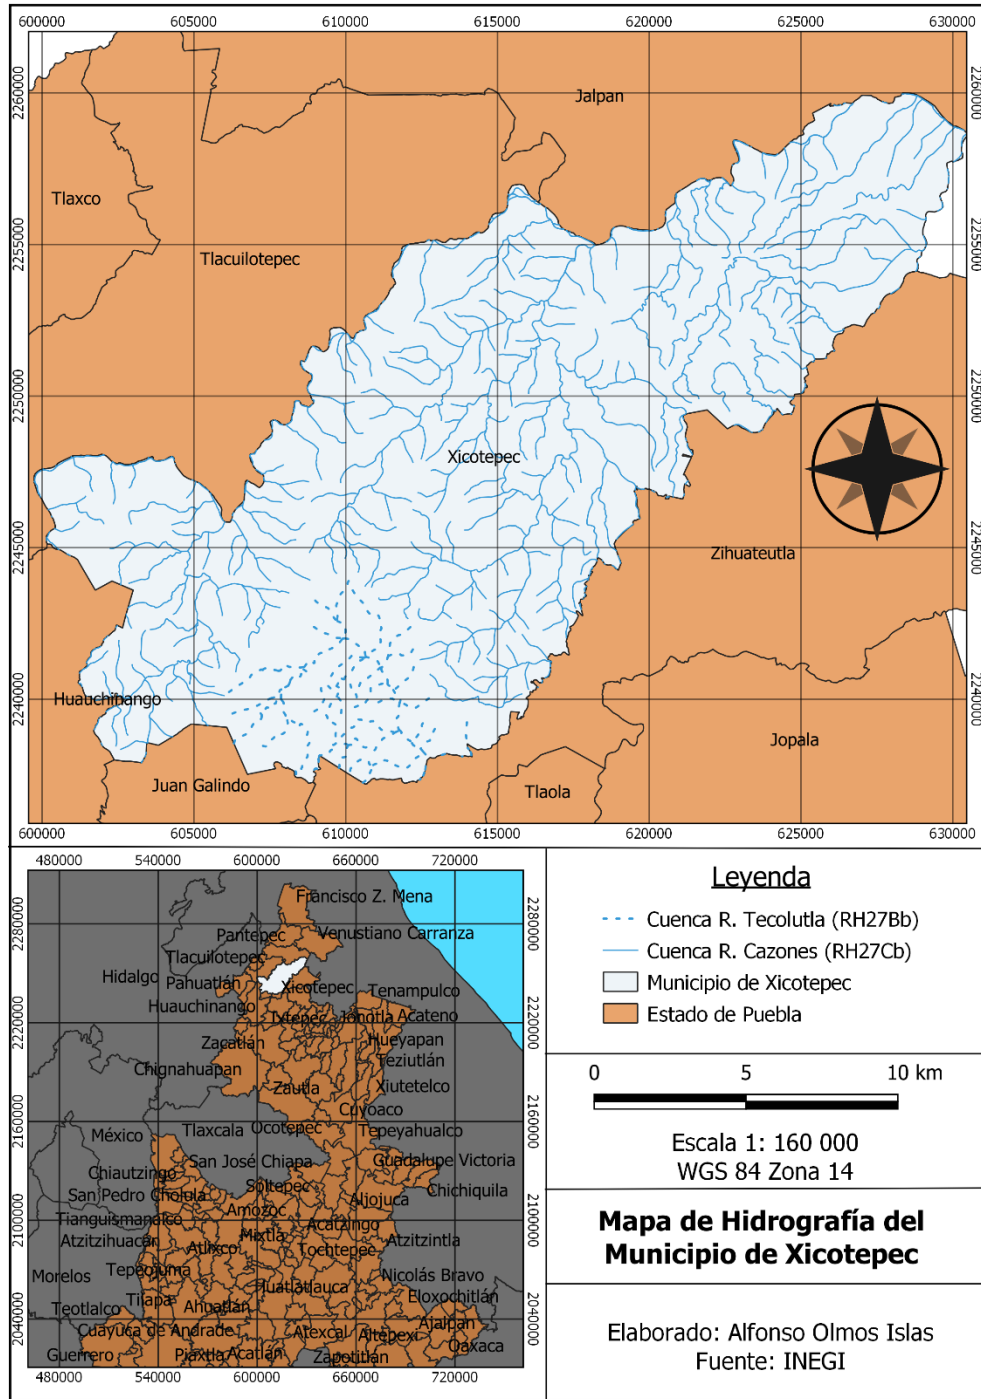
600000 605000 610000 615000 620000 625000 630000

2260000 2255000 2250000 2245000 2240000

Jalpan

Tlaxco

Tlacuilotepec

Xicotepec

Zihuateutla

Huauchinango

Juan Galindo

Tlaola

Jopala

600000 605000 610000 615000 620000 625000 630000

480000 540000 600000 660000 720000

2280000 2220000 2160000 2100000 2040000

Francisco Z. Mena
Pantepec
Venustiano Carranza
Tlacuilotepec
Hidalgo
Pahuatlán
Xicotepec
Tenampulco
Huauchinango
Ixtepec
Jonotla
Acateno
Zacatlán
Hueyapan
Teziutlán
Chignahuapan
Zautla
Xiutetelco
Coyoaco
México
Tlaxcala
Ocotepec
Tepeyahualco
Chiautzingo
San José Chiapa
Guadalupe Victoria
San Pedro Cholula
Soltepec
Chichiquila
Aljojuca
Tianguismanalco
Amozoc
Acatzingo
Atzitzihuacán
Atlixco
Mixtla
Tochtepec
Atzitzintla
Morelos
Tepeojuma
Huatlatlauca
Nicolás Bravo
Teotlalco
Tilapa
Ahuatlán
Eloxochitlán
Cuayuca de Andrade
Atexcal
Altepexi
Ajalpan
Guerrero
Piaxtla
Acatlán
Zapotitlán
Oaxaca

480000 540000 600000 660000 720000

Leyenda
Cuenca R. Tecolutla (RH27Bb)
Cuenca R. Cazones (RH27Cb)
Municipio de Xicotepec
Estado de Puebla

0 5 10 km

Escala 1: 160 000
WGS 84 Zona 14

Mapa de Hidrografía del Municipio de Xicotepec

Elaborado: Alfonso Olmos Islas
Fuente: INEGI